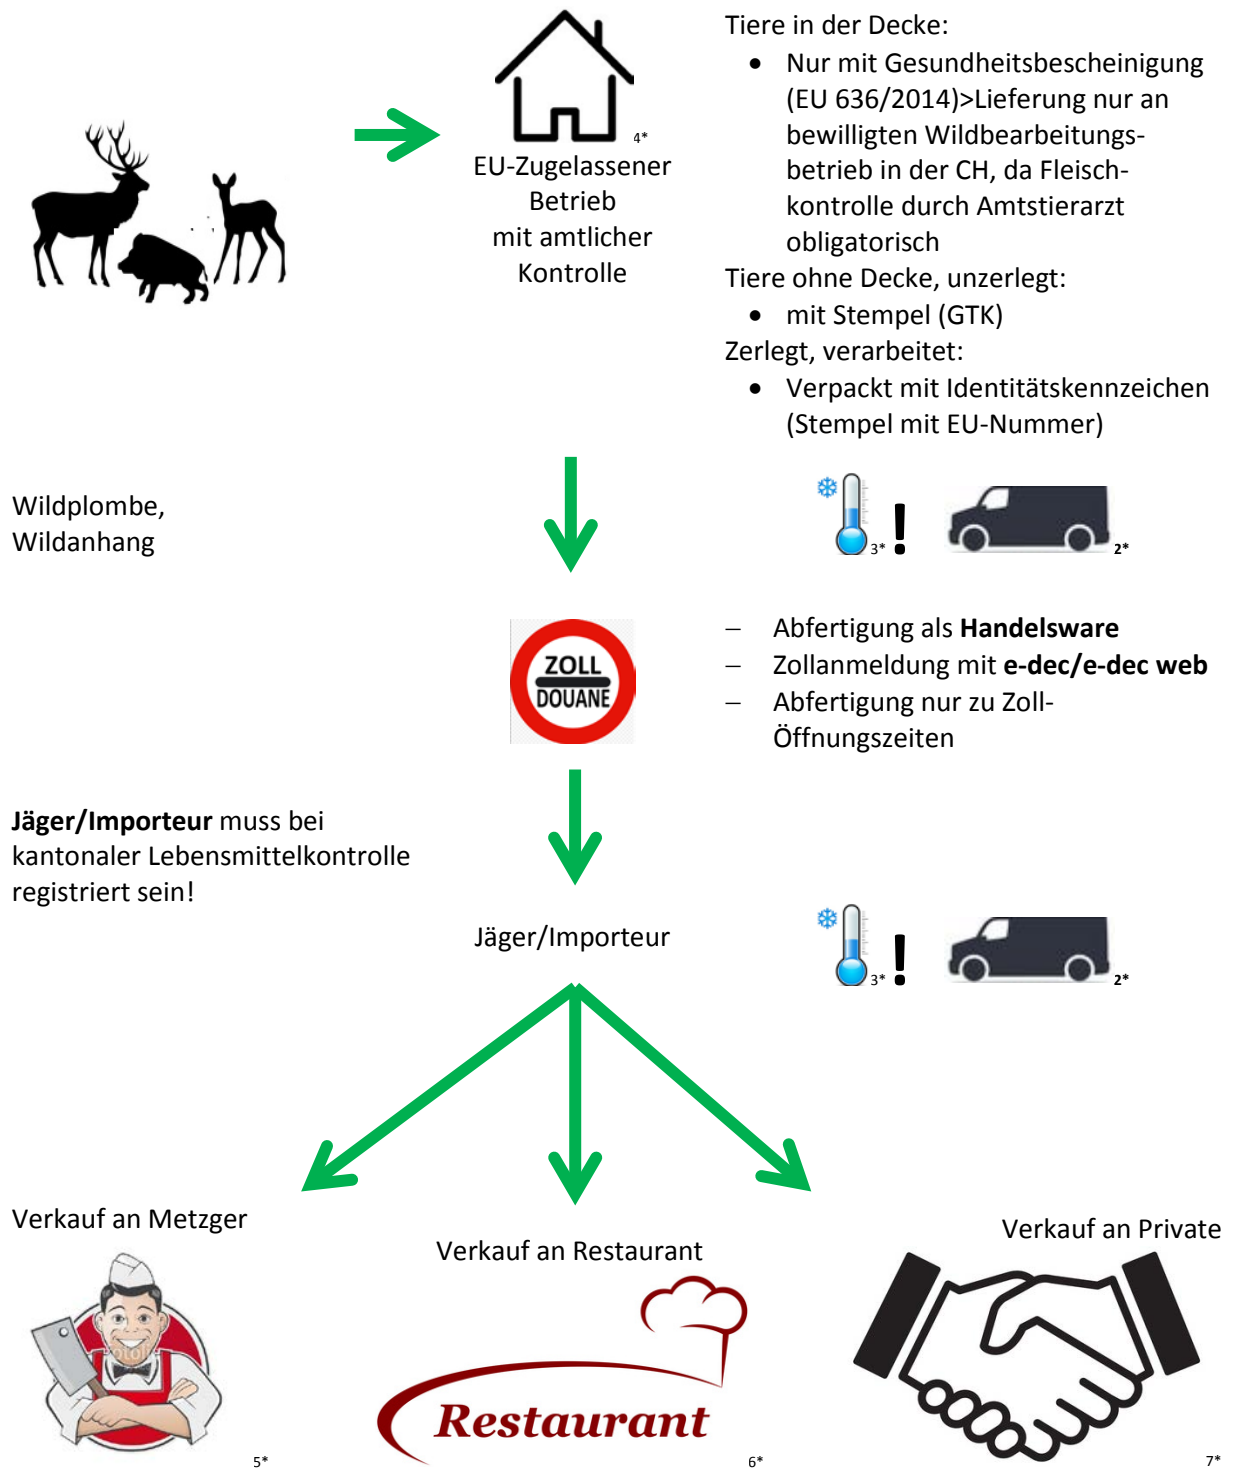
4*
EU-Zugelassener Betrieb mit amtlicher Kontrolle

Tiere in der Decke:
- Nur mit Gesundheitsbescheinigung (EU 636/2014)>Lieferung nur an bewilligten Wildbearbeitungsbetrieb in der CH, da Fleischkontrolle durch Amtstierarzt obligatorisch

Tiere ohne Decke, unzerlegt:
- mit Stempel (GTK)

Zerlegt, verarbeitet:
- Verpackt mit Identitätskennzeichen (Stempel mit EU-Nummer)

Wildplombe, Wildanhang

3* ! 2*

ZOLL DOUANE

– Abfertigung als **Handelsware**
– Zollanmeldung mit **e-dec/e-dec web**
– Abfertigung nur zu Zoll-Öffnungszeiten

**Jäger/Importeur** muss bei kantonaler Lebensmittelkontrolle registriert sein!

Jäger/Importeur

3* ! 2*

Verkauf an Metzger

Verkauf an Restaurant

Verkauf an Private

fotolia

5*

Restaurant

6*

7*